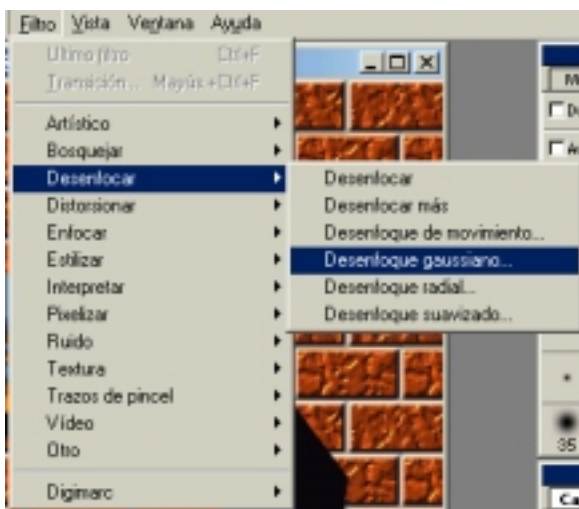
Filtro Vista Ventana Ayuda

Último filtro Ctrl+F
Transición... Mayús+Ctrl+F

Artístico
Bosquejar
Desenfocar
Distorsionar
Enfocar
Estilizar
Interpretar
Pixelizar
Ruido
Textura
Trazos de pincel
Vídeo
Otro

Digimarc

Desenfocar
Desenfocar más
Desenfoque de movimiento...
Desenfoque gaussiano...
Desenfoque radial...
Desenfoque suavizado...

M
D
A
35
Ca